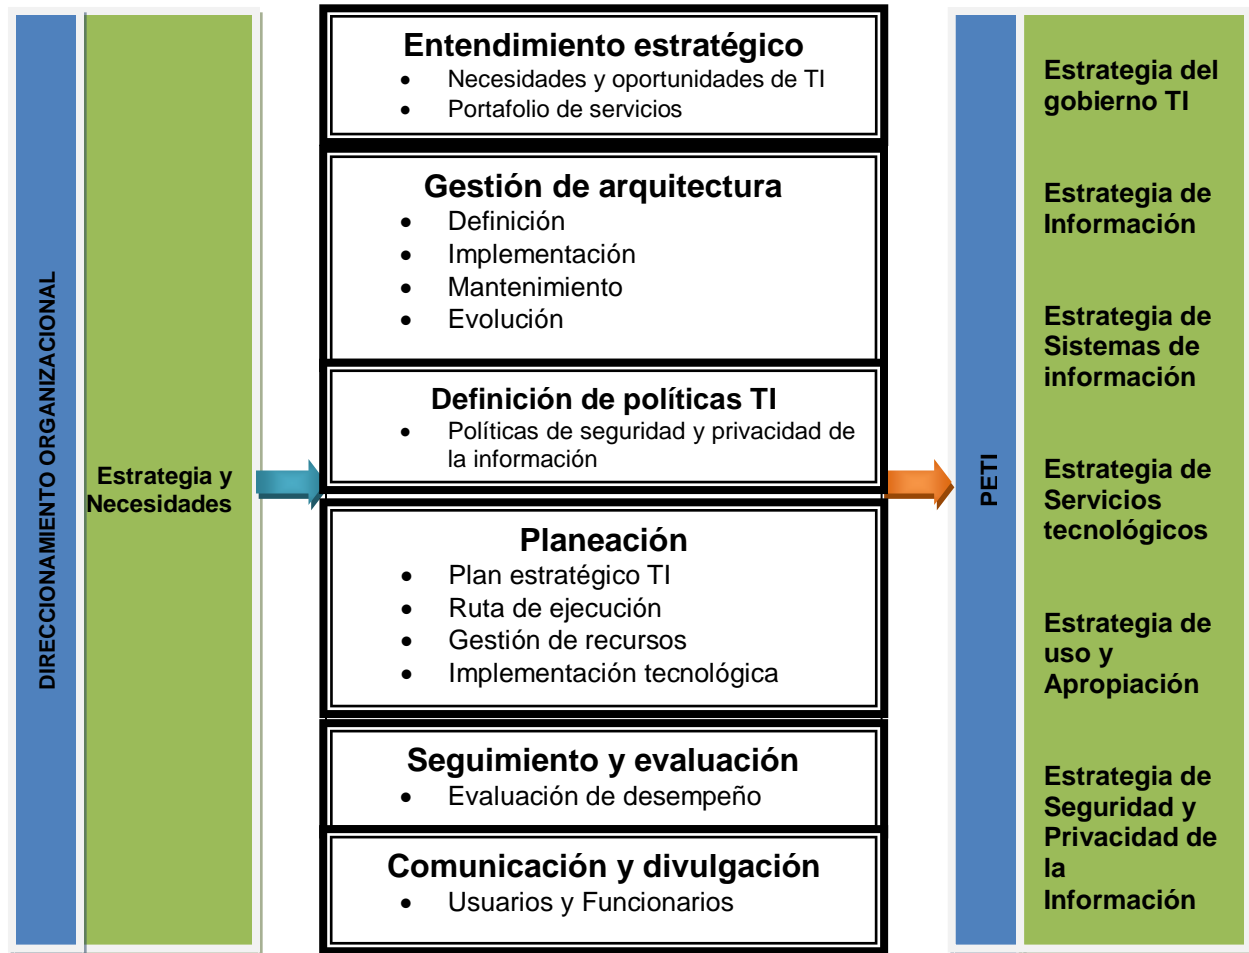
DIRECCIONAMIENTO ORGANIZACIONAL

Estrategia y Necesidades

Entendimiento estratégico
- Necesidades y oportunidades de TI
- Portafolio de servicios

Gestión de arquitectura
- Definición
- Implementación
- Mantenimiento
- Evolución

Definición de políticas TI
- Políticas de seguridad y privacidad de la información

Planeación
- Plan estratégico TI
- Ruta de ejecución
- Gestión de recursos
- Implementación tecnológica

Seguimiento y evaluación
- Evaluación de desempeño

Comunicación y divulgación
- Usuarios y Funcionarios

PETI

Estrategia del gobierno TI

Estrategia de Información

Estrategia de Sistemas de información

Estrategia de Servicios tecnológicos

Estrategia de uso y Apropiación

Estrategia de Seguridad y Privacidad de la Información